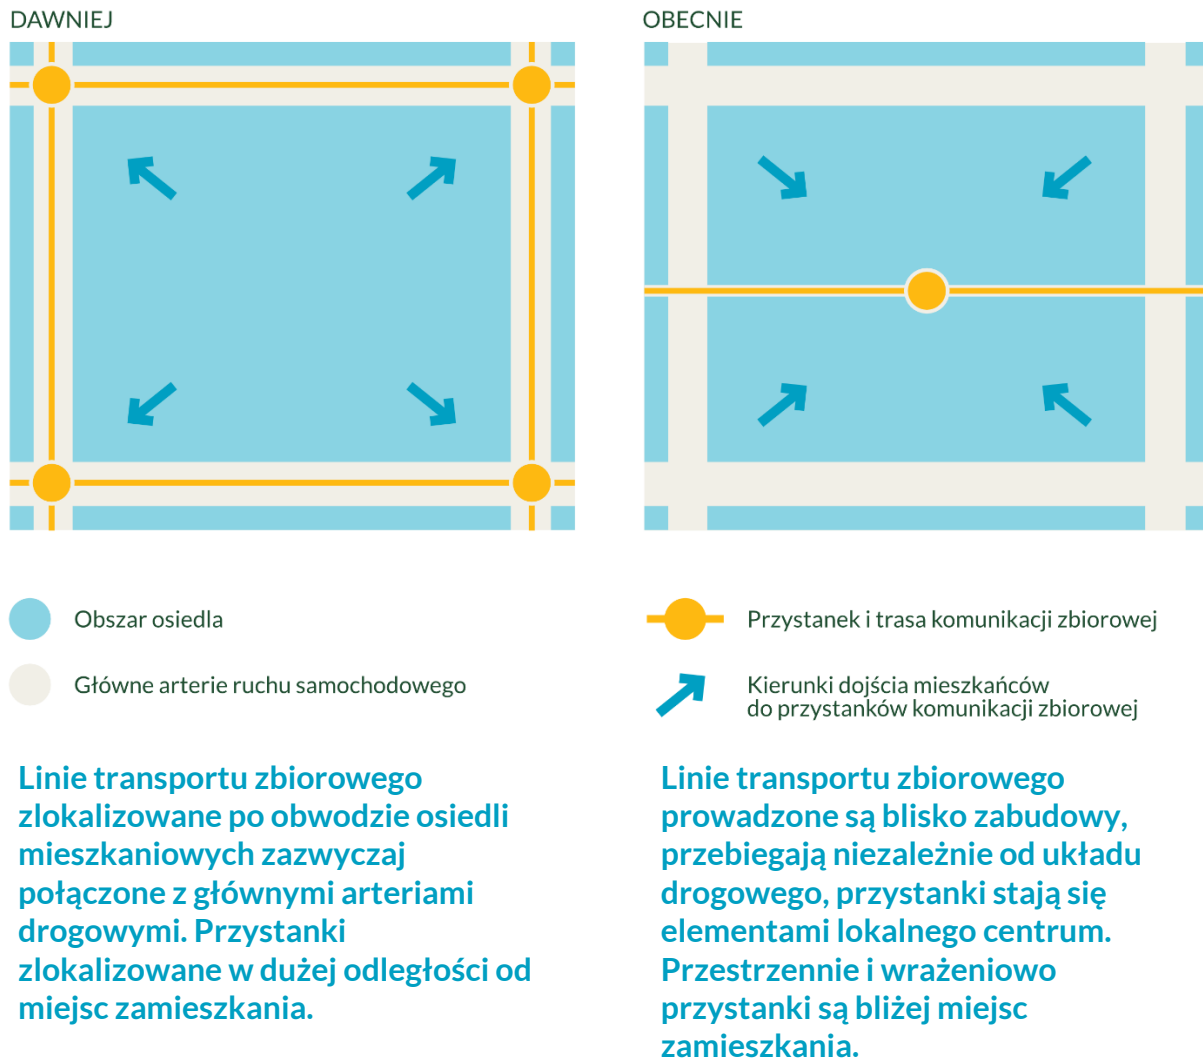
DAWNIEJ

OBECNIE

Obszar osiedla

Główne arterie ruchu samochodowego

Przystanek i trasa komunikacji zbiorowej

Kierunki dojścia mieszkańców do przystanków komunikacji zbiorowej

Linie transportu zbiorowego zlokalizowane po obwodzie osiedli mieszkaniowych zazwyczaj połączone z głównymi arteriami drogowymi. Przystanki zlokalizowane w dużej odległości od miejsc zamieszkania.

Linie transportu zbiorowego prowadzone są blisko zabudowy, przebiegają niezależnie od układu drogowego, przystanki stają się elementami lokalnego centrum. Przestrzennie i wrażeniowo przystanki są bliżej miejsc zamieszkania.